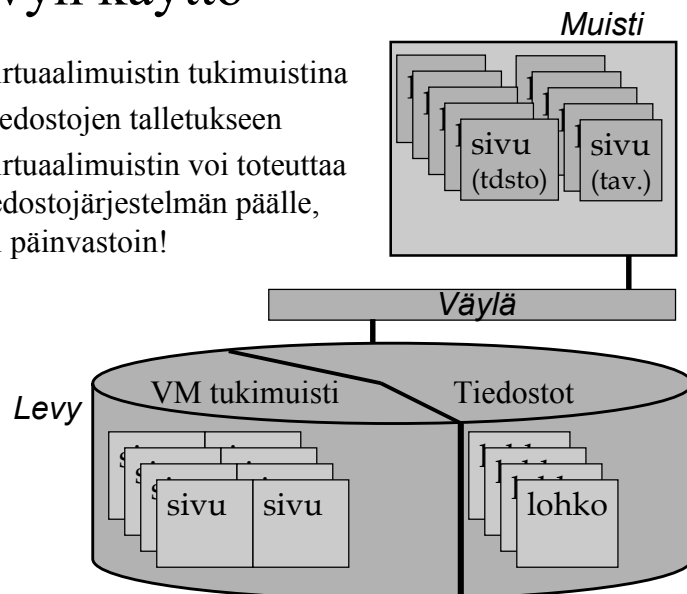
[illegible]vyn käyttö

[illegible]rtuaalimuistin tukimuistina
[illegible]edostojen talletukseen
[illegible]rtuaalimuistin voi toteuttaa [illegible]edostojärjestelmän päälle, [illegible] päinvastoin!

Muisti

sivu (tdsto)

sivu (tav.)

Väylä

Levy

VM tukimuisti

Tiedostot

sivu

sivu

lohko